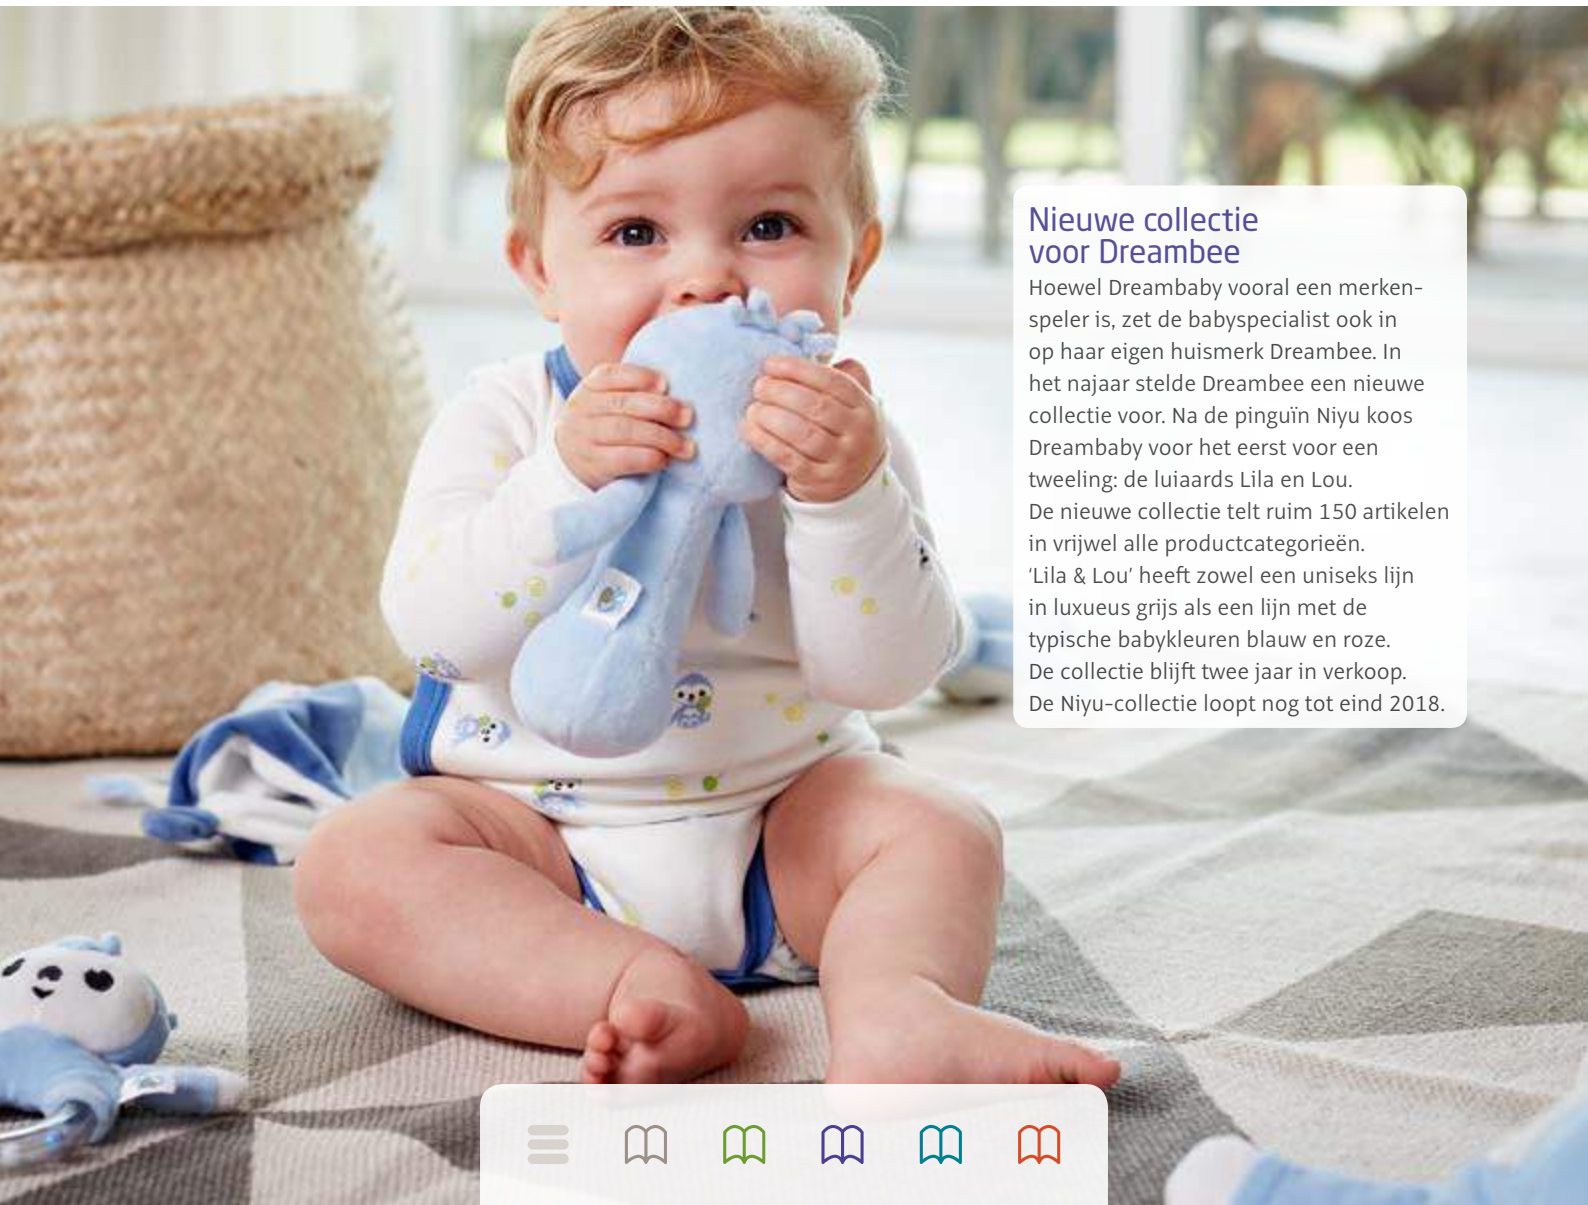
Nieuwe collectie voor Dreambee

Hoewel Dreambaby vooral een merkenspeler is, zet de babyspecialist ook in op haar eigen huismerk Dreambee. In het najaar stelde Dreambee een nieuwe collectie voor. Na de pinguïn Niyu koos Dreambaby voor het eerst voor een tweeling: de luiaards Lila en Lou. De nieuwe collectie telt ruim 150 artikelen in vrijwel alle productcategorieën. 'Lila & Lou' heeft zowel een uniseks lijn in luxueus grijs als een lijn met de typische babykleuren blauw en roze. De collectie blijft twee jaar in verkoop. De Niyu-collectie loopt nog tot eind 2018.